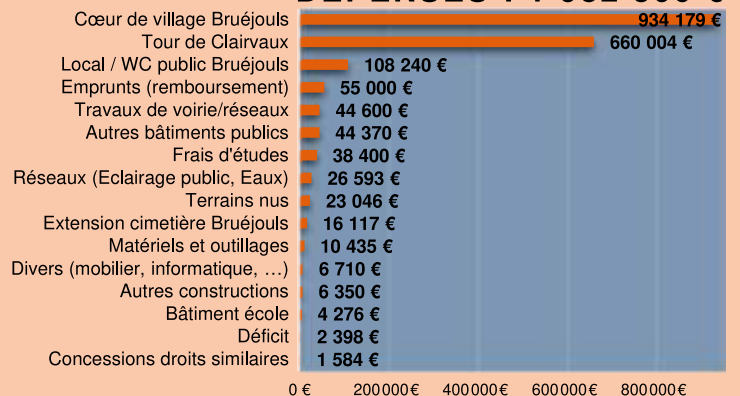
Cœur de village Bruéjouls 934 179 €
Tour de Clairvaux 660 004 €
Local / WC public Bruéjouls 108 240 €
Emprunts (remboursement) 55 000 €
Travaux de voirie/réseaux 44 600 €
Autres bâtiments publics 44 370 €
Frais d'études 38 400 €
Réseaux (Eclairage public, Eaux) 26 593 €
Terrains nus 23 046 €
Extension cimetière Bruéjouls 16 117 €
Matériels et outillages 10 435 €
Divers (mobilier, informatique, …) 6 710 €
Autres constructions 6 350 €
Bâtiment école 4 276 €
Déficit 2 398 €
Concessions droits similaires 1 584 €

0 € 200000€ 400000€ 600000€ 800000€